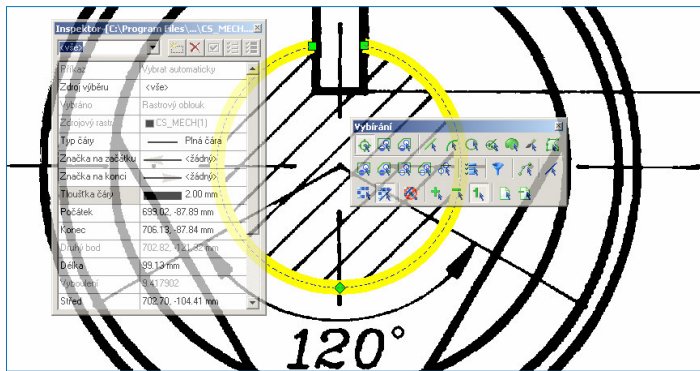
Inspektor - [C:\Program Files\...\CS_MECH

<vše>

| Příkaz | Vybrat automaticky |
|---|---|
| Zdroj výběru | <vše> |
| Vybráno | Rastrový oblouk |
| Zdrojový rastr | CS_MECH(1) |
| Typ čáry | Plná čára |
| Značka na začátku | <žádný> |
| Značka na konci | <žádný> |
| Tloušťka čáry | 2.00 mm |
| Počátek | 699.02, -87.89 mm |
| Konec | 706.13, -87.84 mm |
| Druhý bod | 702.82, -121.32 mm |
| Délka | 99.13 mm |
| Vyboulení | 9.417902 |
| Střed | 702.70, -104.41 mm |

Vybírání

120°